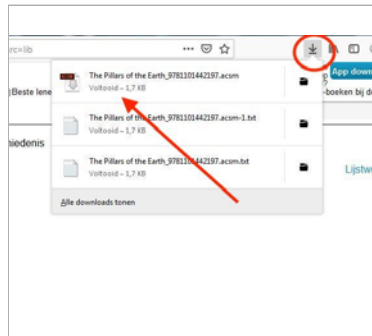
rc=lib

•••

App downl

Beste lene

-boeken bij d

iedenis

Lijstw

The Pillars of the Earth_9781101442197.acsm
Voltooid – 1,7 KB

The Pillars of the Earth_9781101442197.acsm-1.txt
Voltooid – 1,7 KB

The Pillars of the Earth_9781101442197.acsm.txt
Voltooid – 1,7 KB

Alle downloads tonen